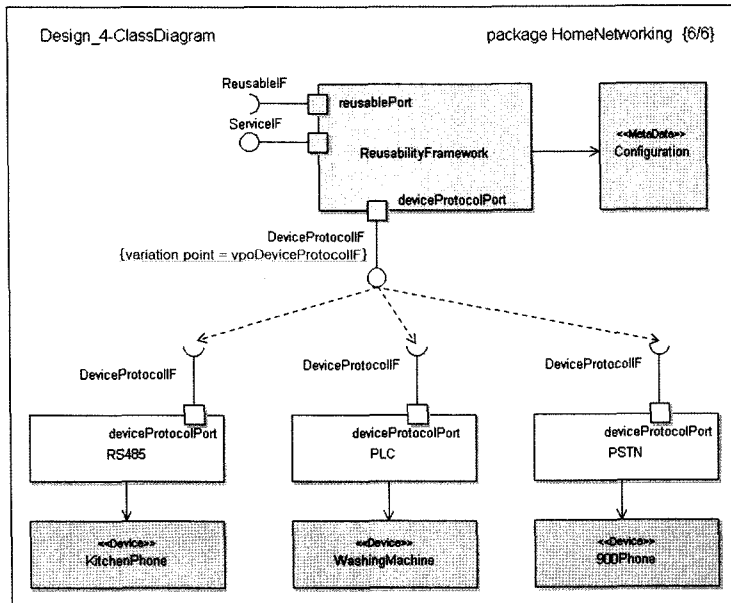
Design_4-ClassDiagram

package HomeNetworking {6/6}

ReusableIF

reusablePort

ServiceIF

ReusabilityFramework

<<MetaData>>
Configuration

deviceProtocolPort

DeviceProtocolIF
{variation point = vpoDeviceProtocolIF}

DeviceProtocolIF

deviceProtocolPort

RS485

DeviceProtocolIF

deviceProtocolPort

PLC

DeviceProtocolIF

deviceProtocolPort

PSTN

<<Device>>
KitchenPhone

<<Device>>
WashingMachine

<<Device>>
900Phone